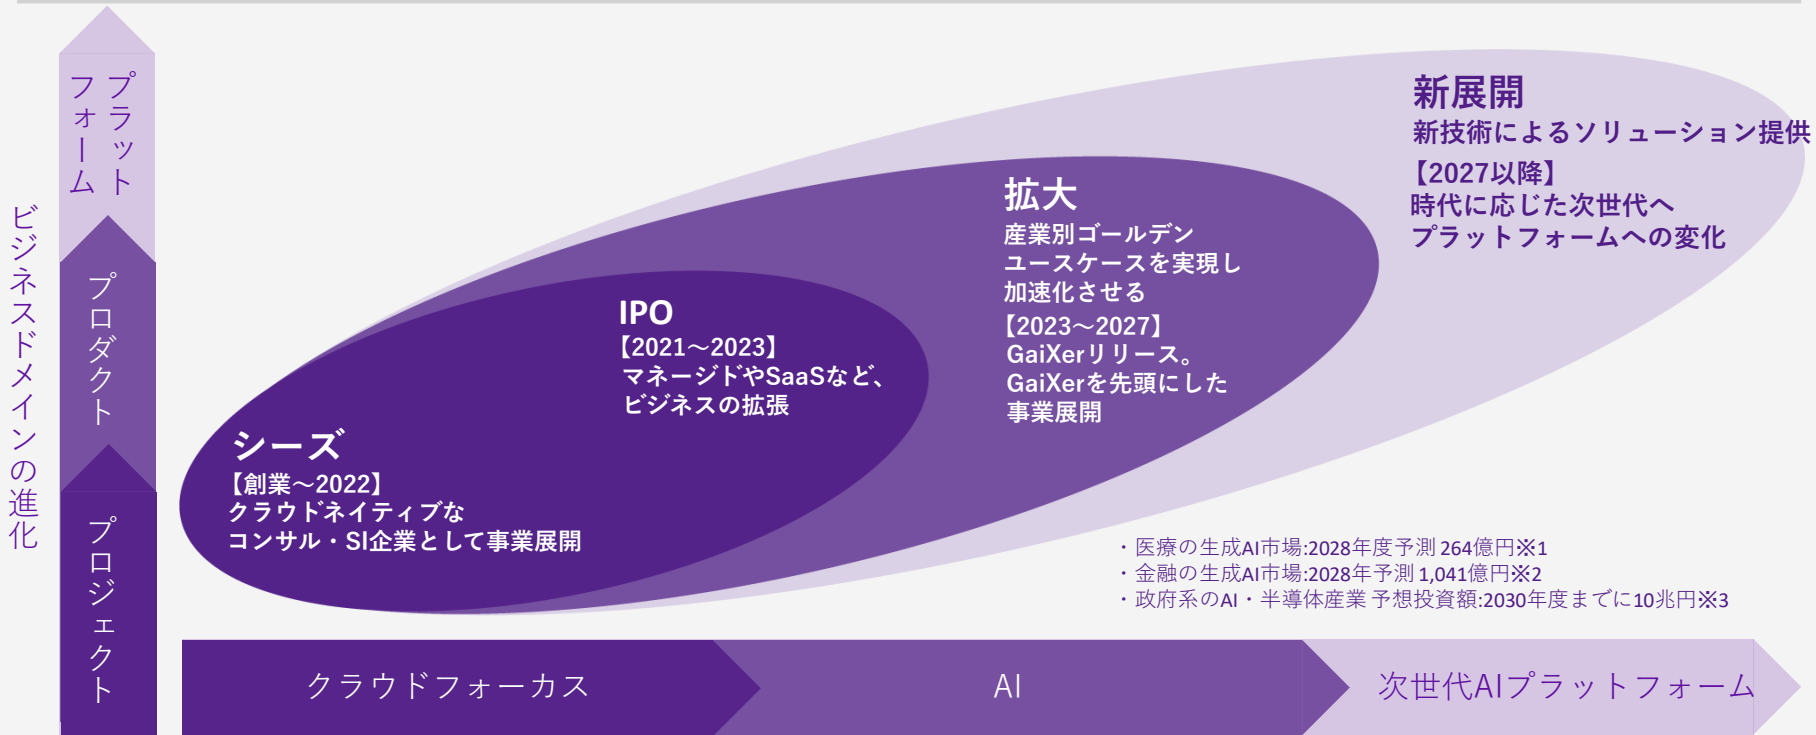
ビジネスドメインの進化

プラットフォーム

プロダクト

プロジェクト

新展開
新技術によるソリューション提供
【2027以降】
時代に応じた次世代へ
プラットフォームへの変化

拡大
産業別ゴールデン
ユースケースを実現し
加速化させる
【2023～2027】
GaiXerリリース。
GaiXerを先頭にした
事業展開

IPO
【2021～2023】
マネージドやSaaSなど、
ビジネスの拡張

シーズ
【創業～2022】
クラウドネイティブな
コンサル・SI企業として事業展開

・医療の生成AI市場:2028年度予測 264億円※1
・金融の生成AI市場:2028年予測 1,041億円※2
・政府系のAI・半導体産業 予想投資額:2030年度までに10兆円※3

クラウドフォーカス

AI

次世代AIプラットフォーム